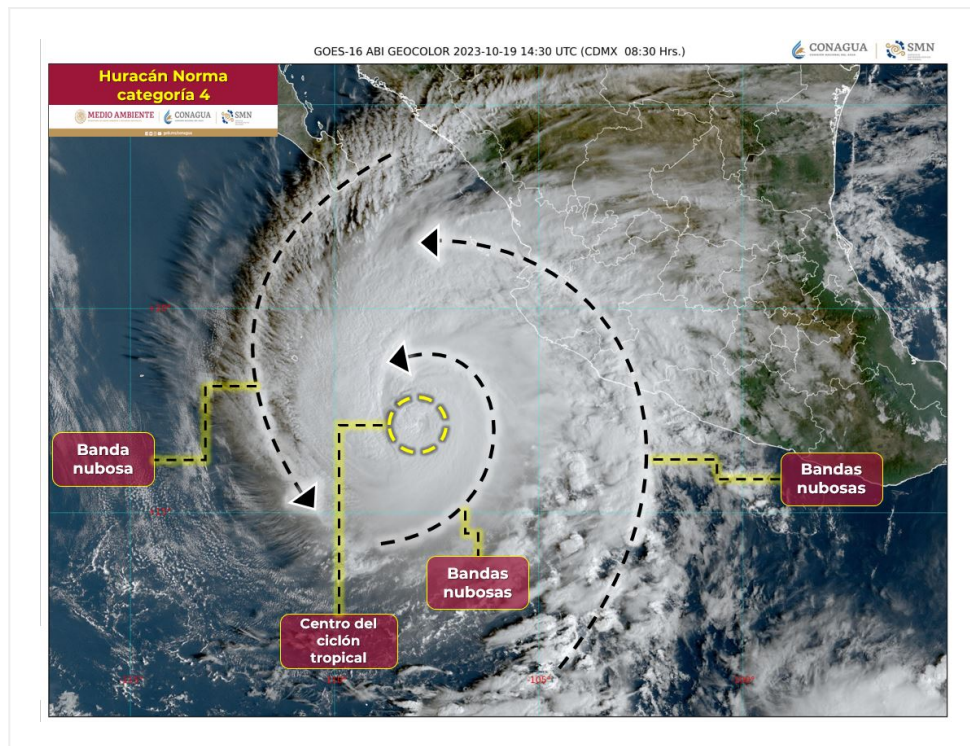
GOES-16 ABI GEOCOLOR 2023-10-19 14:30 UTC (CDMX 08:30 Hrs.)

CONAGUA | SMN

Huracán Norma categoría 4

MEDIO AMBIENTE | CONAGUA | SMN

Banda nubosa

Bandas nubosas

Bandas nubosas

Centro del ciclón tropical

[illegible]

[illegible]

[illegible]

-110°

-105°

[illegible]